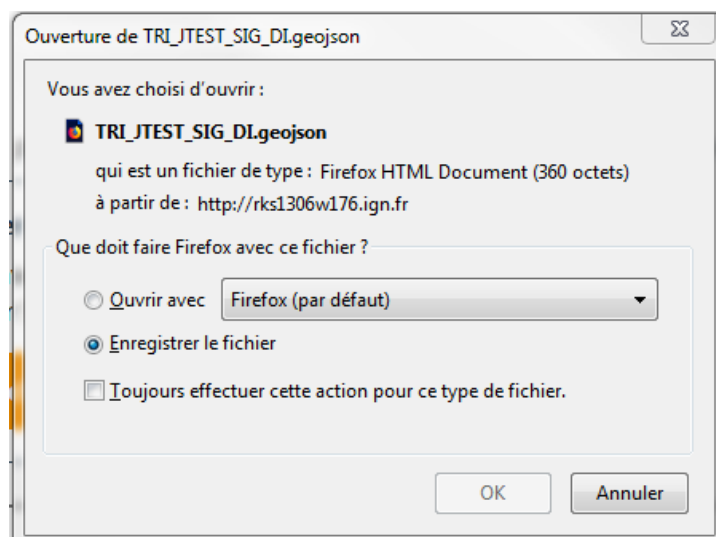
Ouverture de TRI_JTEST_SIG_DI.geojson

Vous avez choisi d'ouvrir :

TRI_JTEST_SIG_DI.geojson

qui est un fichier de type : Firefox HTML Document (360 octets)

à partir de : http://rks1306w176.ign.fr

Que doit faire Firefox avec ce fichier ?

Ouvrir avec Firefox (par défaut)

Enregistrer le fichier

Toujours effectuer cette action pour ce type de fichier.

OK Annuler